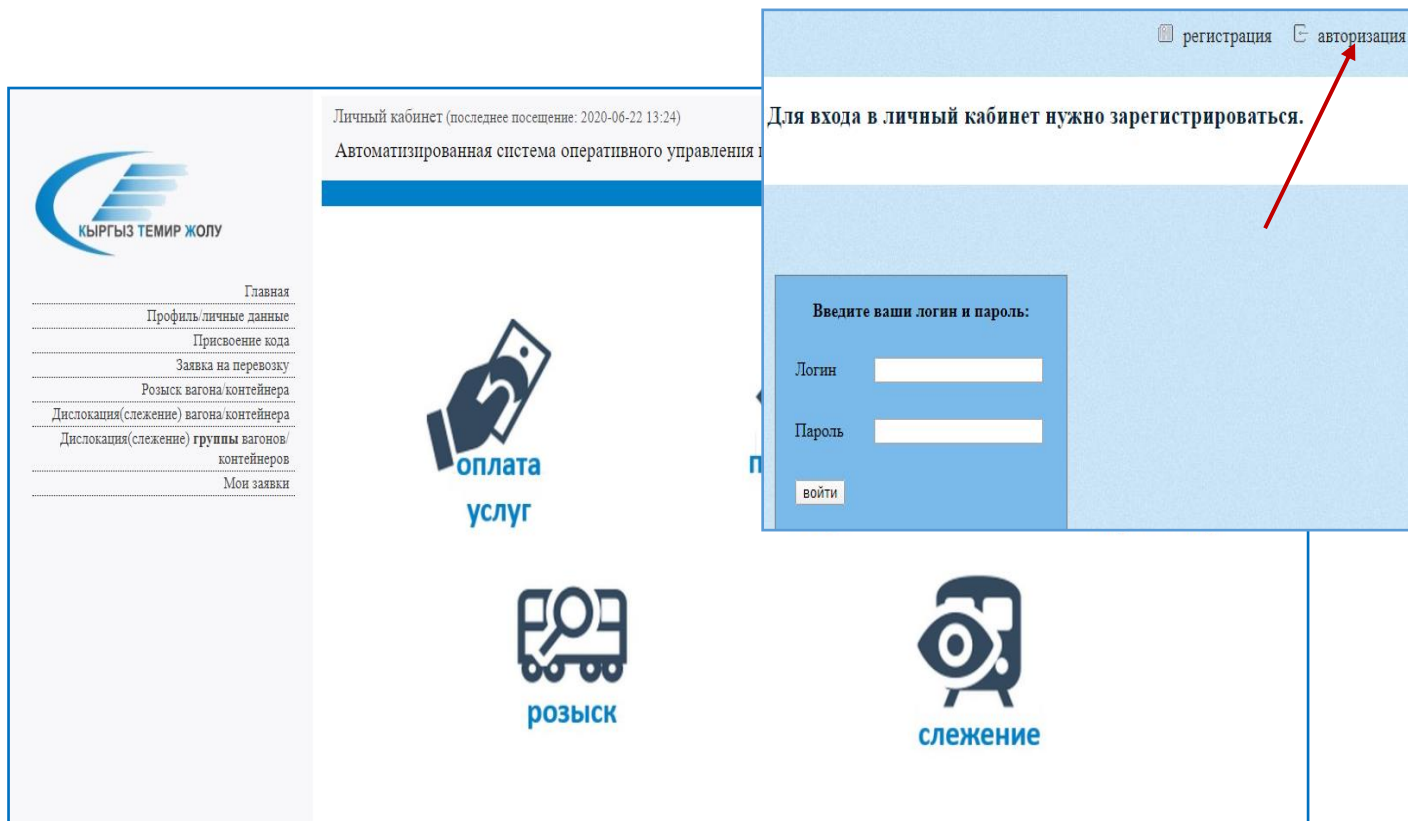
регистрация авторизация

Для входа в личный кабинет нужно зарегистрироваться.

Введите ваши логин и пароль:

Логин

Пароль

войти

Личный кабинет (последнее посещение: 2020-06-22 13:24)

Автоматизированная система оперативного управления

КЫРГЫЗ ТЕМИР ЖОЛУ

Главная
Профиль/личные данные
Присвоение кода
Заявка на перевозку
Розыск вагона/контейнера
Дислокация(слежение) вагона/контейнера
Дислокация(слежение) группы вагонов/контейнеров
Мои заявки

оплата услуг

п

розыск

слежение